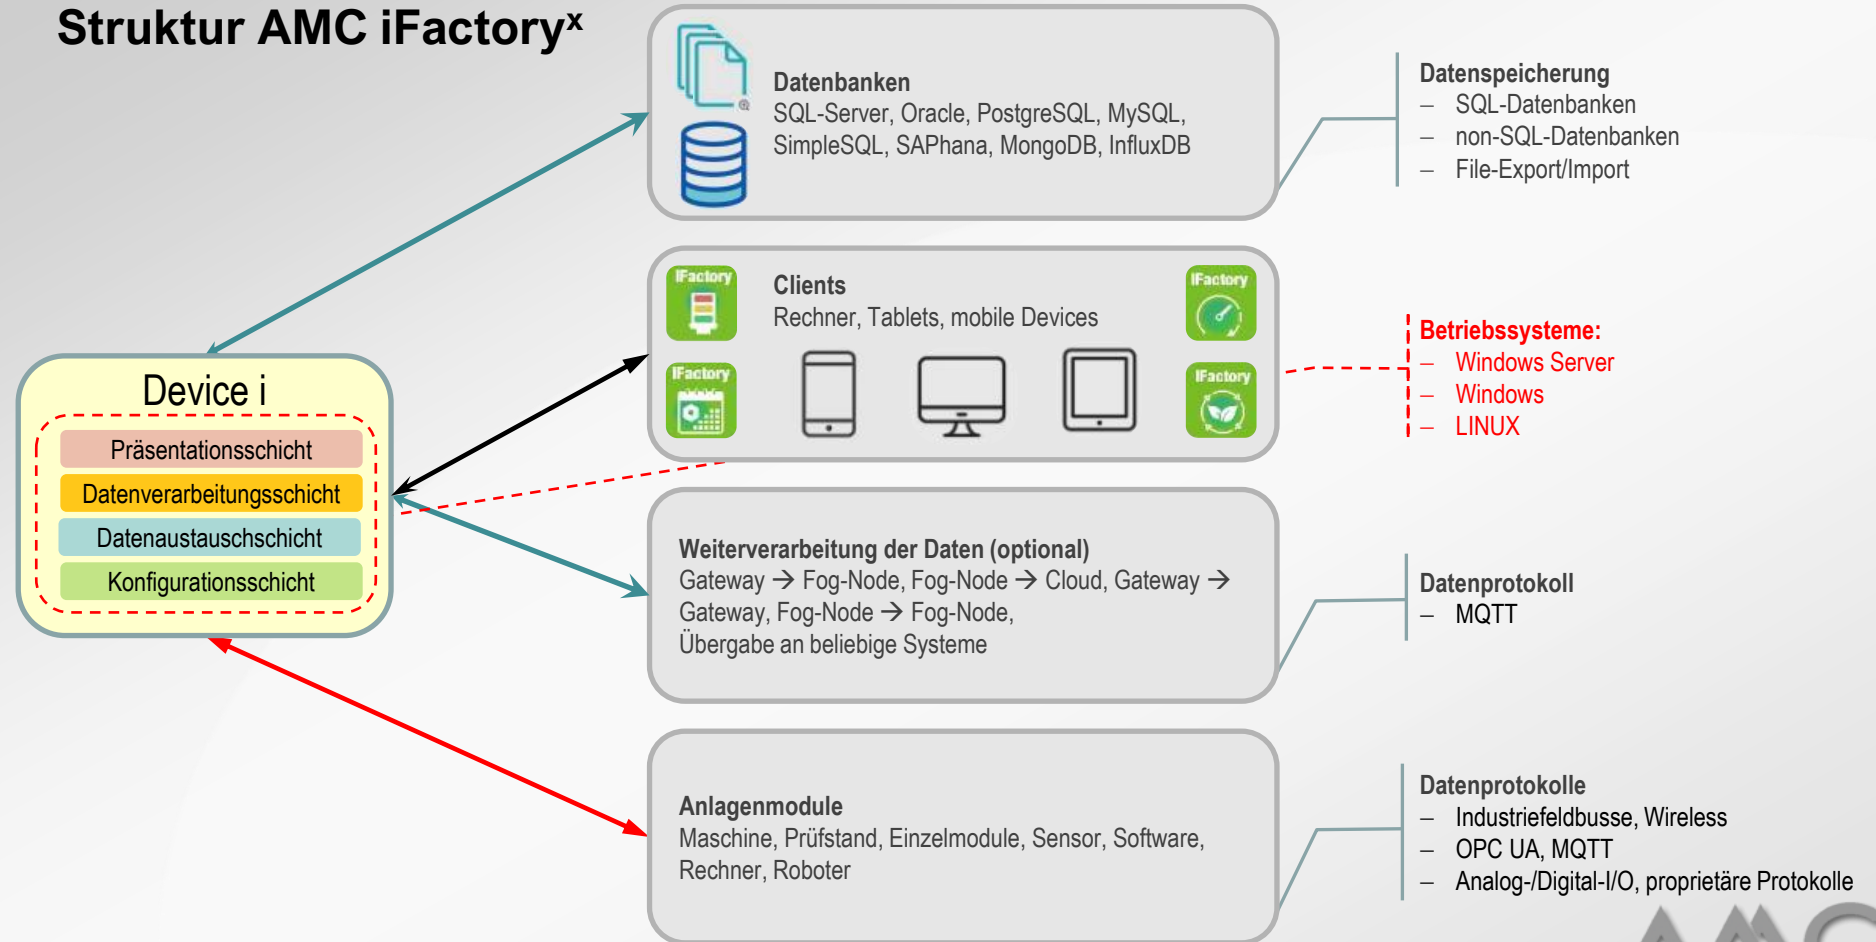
Struktur AMC iFactory$^x$

Datenbanken
SQL-Server, Oracle, PostgreSQL, MySQL, SimpleSQL, SAPhana, MongoDB, InfluxDB

Datenspeicherung
– SQL-Datenbanken
– non-SQL-Datenbanken
– File-Export/Import

iFactory

Clients
Rechner, Tablets, mobile Devices

iFactory

iFactory

iFactory

Betriebssysteme:
– Windows Server
– Windows
– LINUX

Device i
Präsentationsschicht
Datenverarbeitungsschicht
Datenaustauschschicht
Konfigurationsschicht

Weiterverarbeitung der Daten (optional)
Gateway → Fog-Node, Fog-Node → Cloud, Gateway → Gateway, Fog-Node → Fog-Node, Übergabe an beliebige Systeme

Datenprotokoll
– MQTT

Anlagenmodule
Maschine, Prüfstand, Einzelmodule, Sensor, Software, Rechner, Roboter

Datenprotokolle
– Industriefeldbusse, Wireless
– OPC UA, MQTT
– Analog-/Digital-I/O, proprietäre Protokolle